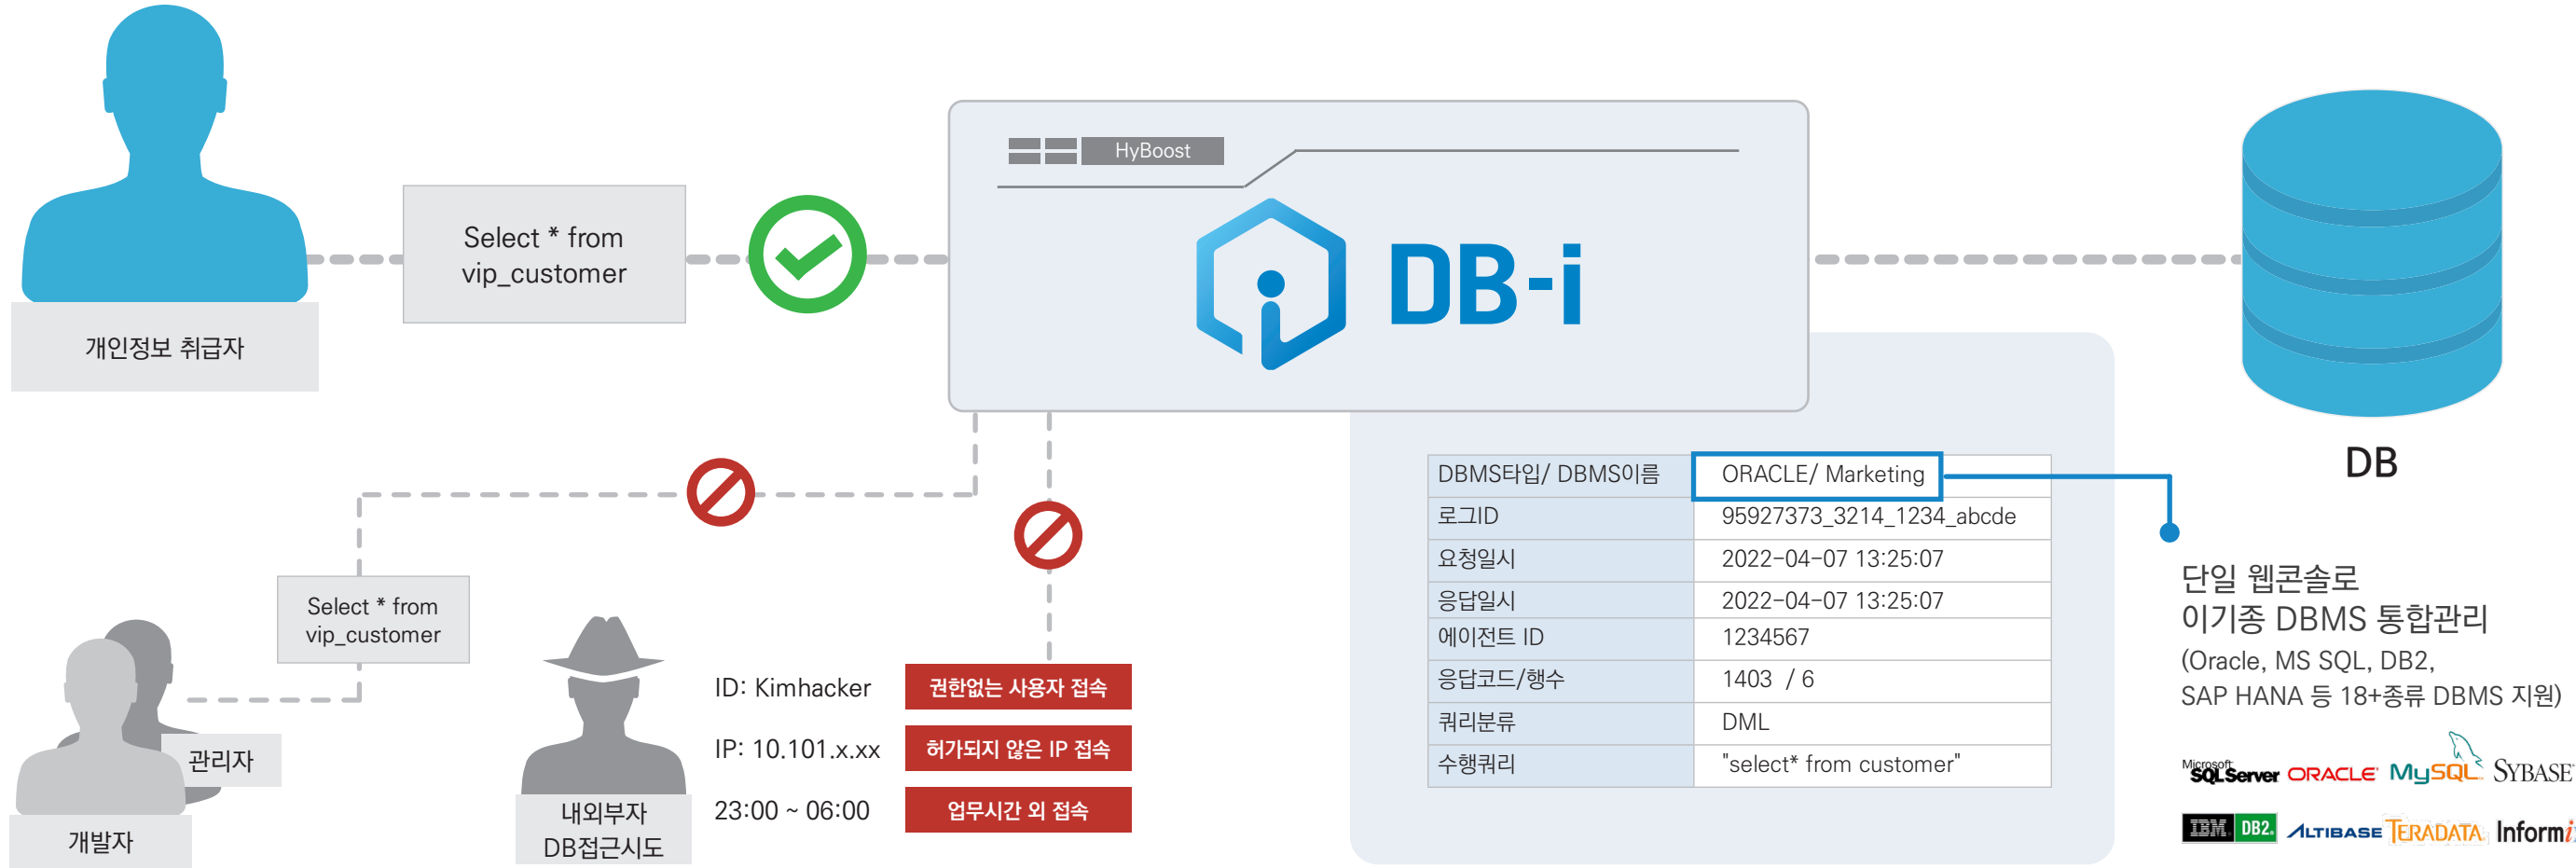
개인정보 취급자

Select * from vip_customer

HyBoost

DB-i

DB

| DBMS타입/ DBMS이름 | ORACLE/ Marketing |
|---|---|
| 로그ID | 95927373_3214_1234_abcde |
| 요청일시 | 2022-04-07 13:25:07 |
| 응답일시 | 2022-04-07 13:25:07 |
| 에이전트 ID | 1234567 |
| 응답코드/행수 | 1403 / 6 |
| 쿼리분류 | DML |
| 수행쿼리 | "select* from customer" |

단일 웹콘솔로
이기종 DBMS 통합관리
(Oracle, MS SQL, DB2,
SAP HANA 등 18+종류 DBMS 지원)

Microsoft SQL Server ORACLE MySQL SYBASE
IBM DB2 ALTIBASE TERADATA Informi

Select * from vip_customer

관리자

개발자

내외부자 DB접근시도

ID: Kimhacker
권한없는 사용자 접속

IP: 10.101.x.xx
허가되지 않은 IP 접속

23:00 ~ 06:00
업무시간 외 접속